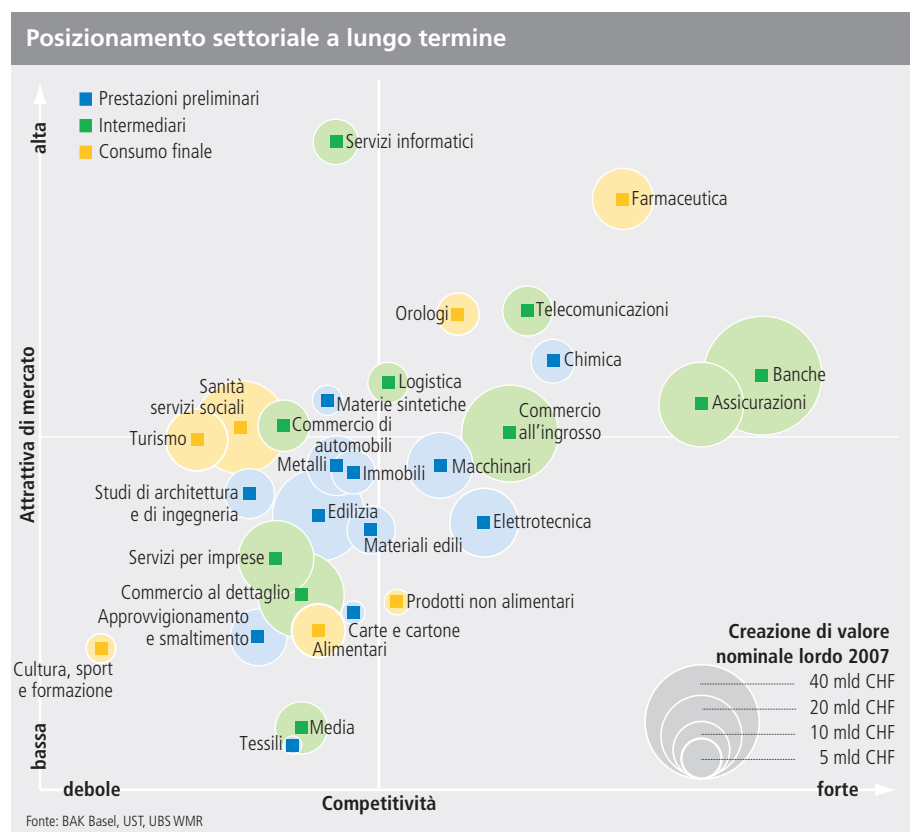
Posizionamento settoriale a lungo termine

Prestazioni preliminari
Intermediari
Consumo finale

alta
Attrattiva di mercato
bassa

Servizi informatici
Farmaceutica
Orologi
Telecomunicazioni
Chimica
Banche
Assicurazioni
Logistica
Sanità servizi sociali
Materie sintetiche
Commercio all'ingrosso
Turismo
Commercio di automobili
Metalli
Immobili
Macchinari
Studi di architettura e di ingegneria
Edilizia
Elettrotecnica
Materiali edili
Servizi per imprese
Commercio al dettaglio
Prodotti non alimentari
Approvvigionamento e smaltimento
Carte e cartone
Alimentari
Cultura, sport e formazione
Media
Tessili

Creazione di valore nominale lordo 2007
40 mld CHF
20 mld CHF
10 mld CHF
5 mld CHF

debole
Competitività
forte

Fonte: BAK Basel, UST, UBS WMR